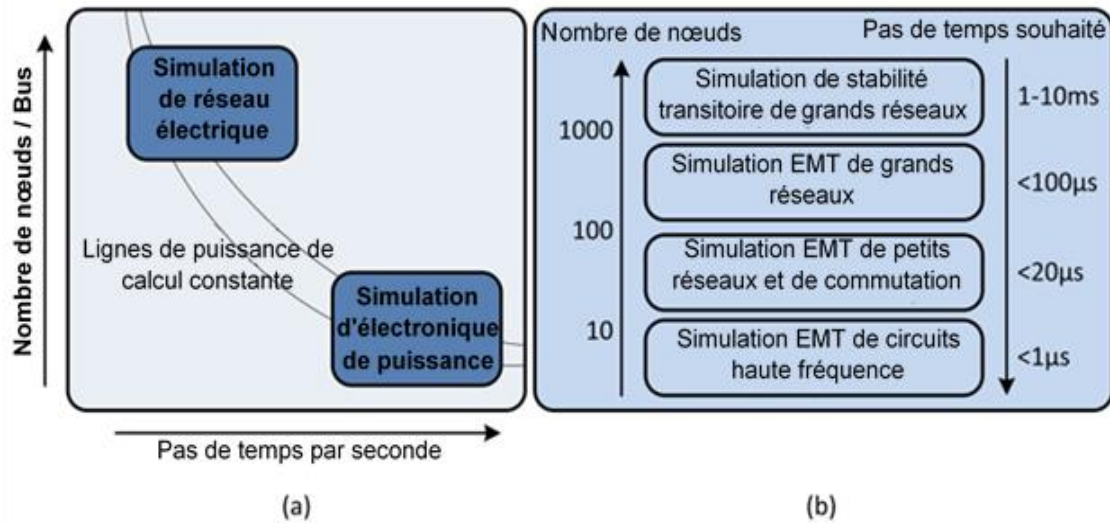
Nombre de nœuds / Bus

Simulation de réseau électrique

Lignes de puissance de calcul constante

Simulation d'électronique de puissance

Pas de temps par seconde

(a)

Nombre de nœuds

Pas de temps souhaité

1000

100

10

Simulation de stabilité transitoire de grands réseaux

Simulation EMT de grands réseaux

Simulation EMT de petits réseaux et de commutation

Simulation EMT de circuits haute fréquence

1-10ms

<100µs

<20µs

<1µs

(b)